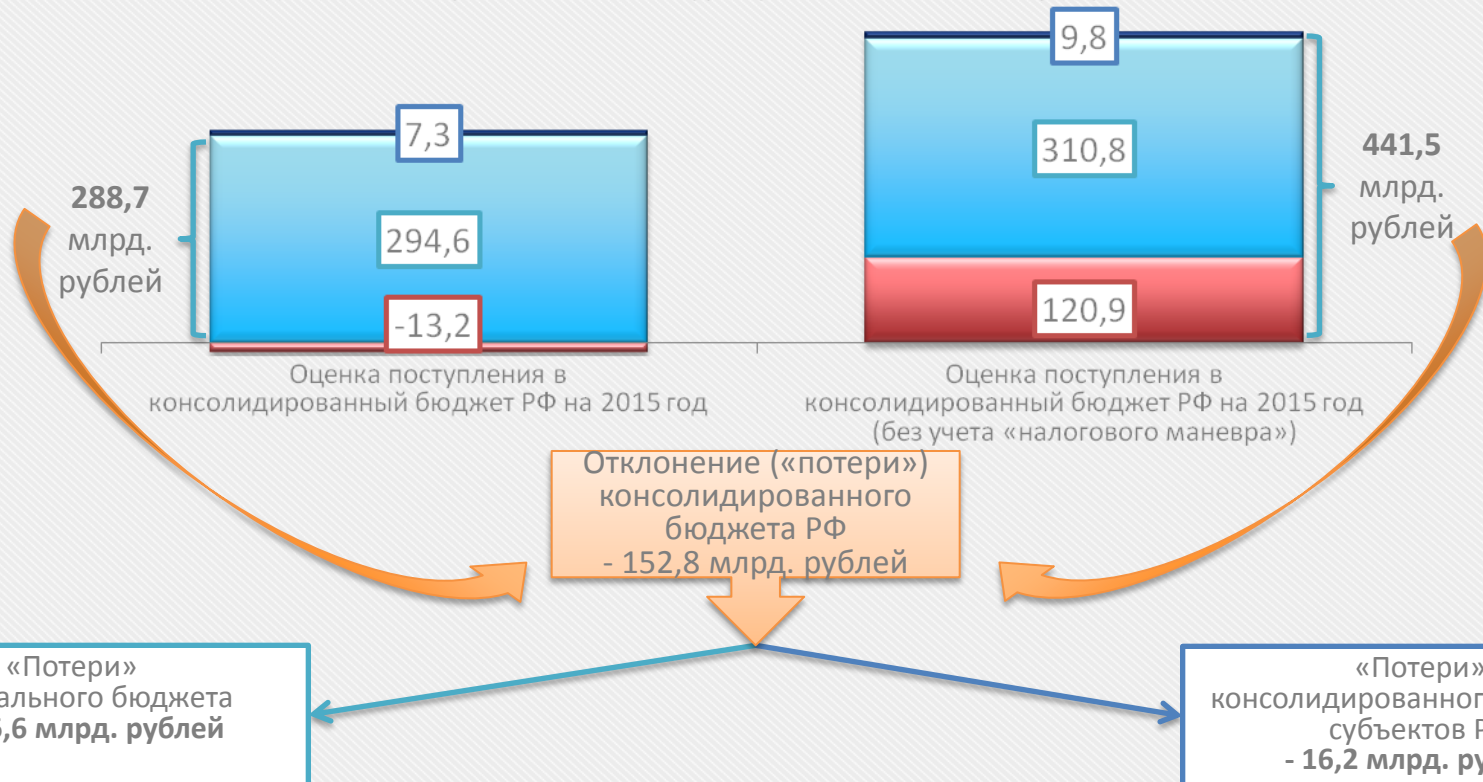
288,7 млрд. рублей

7,3

294,6

-13,2

Оценка поступления в консолидированный бюджет РФ на 2015 год

9,8

310,8

120,9

441,5 млрд. рублей

Оценка поступления в консолидированный бюджет РФ на 2015 год (без учета «налогового маневра»)

Отклонение («потери») консолидированного бюджета РФ - 152,8 млрд. рублей

«Потери» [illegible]ального бюджета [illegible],6 млрд. рублей

«Потери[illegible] консолидированно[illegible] субъектов Р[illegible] - 16,2 млрд. ру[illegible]